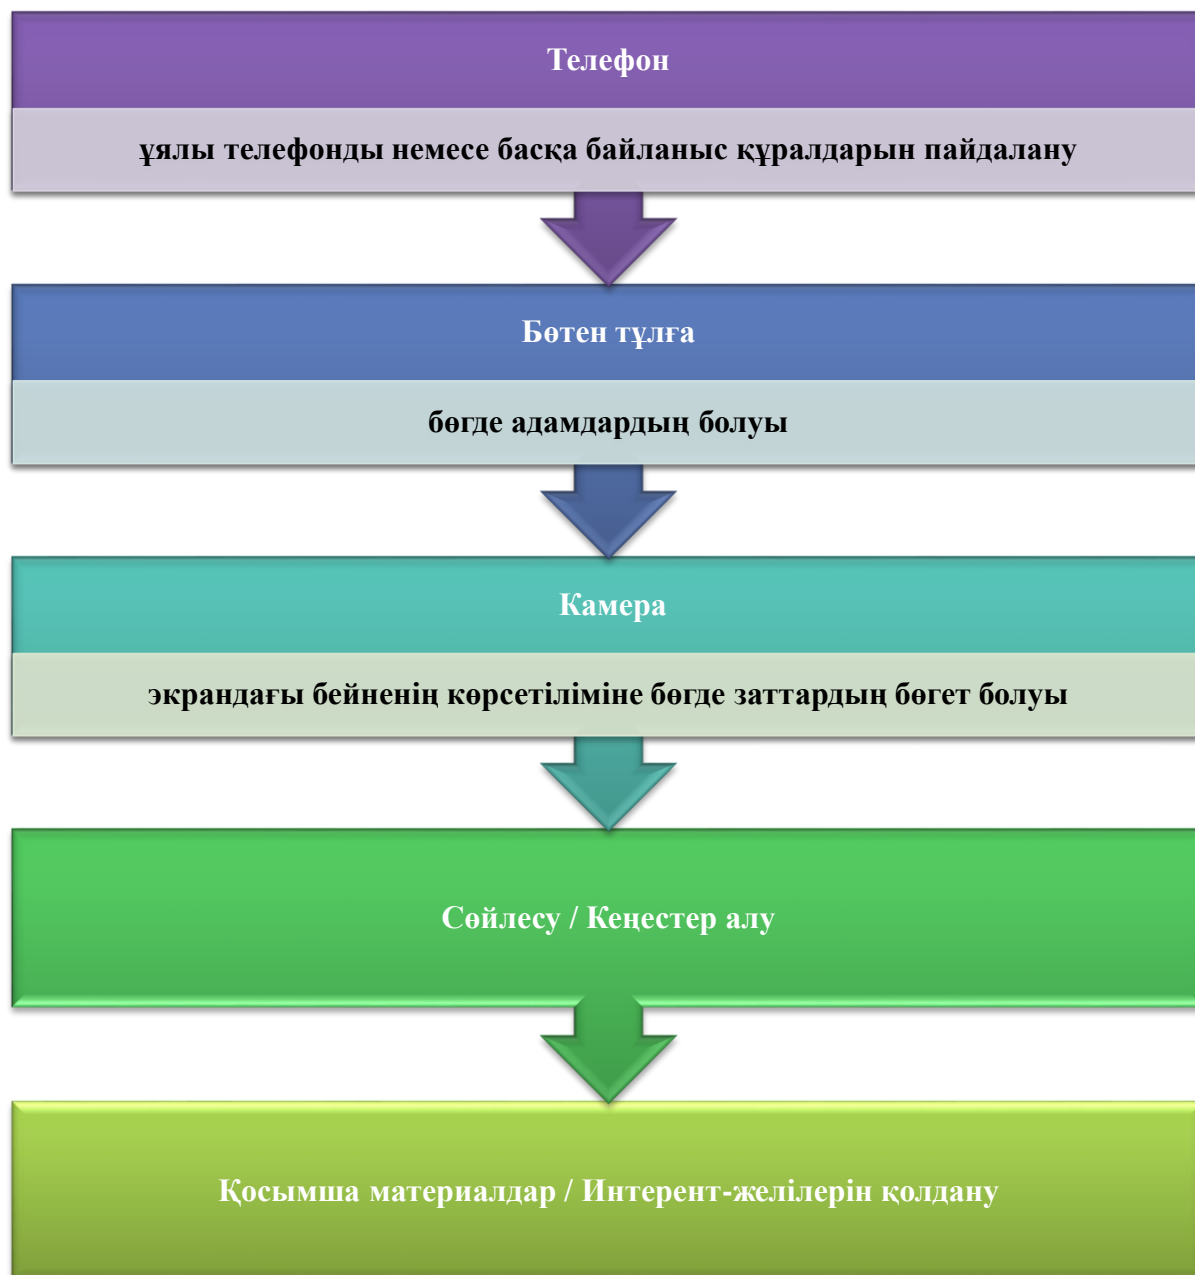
Телефон

ұялы телефонды немесе басқа байланыс құралдарын пайдалану

Бөтен тұлға

бөгде адамдардың болуы

Камера

экрандағы бейненің көрсетіліміне бөгде заттардың бөгет болуы

Сөйлесу / Кеңестер алу

Қосымша материалдар / Интерент-желілерін қолдану